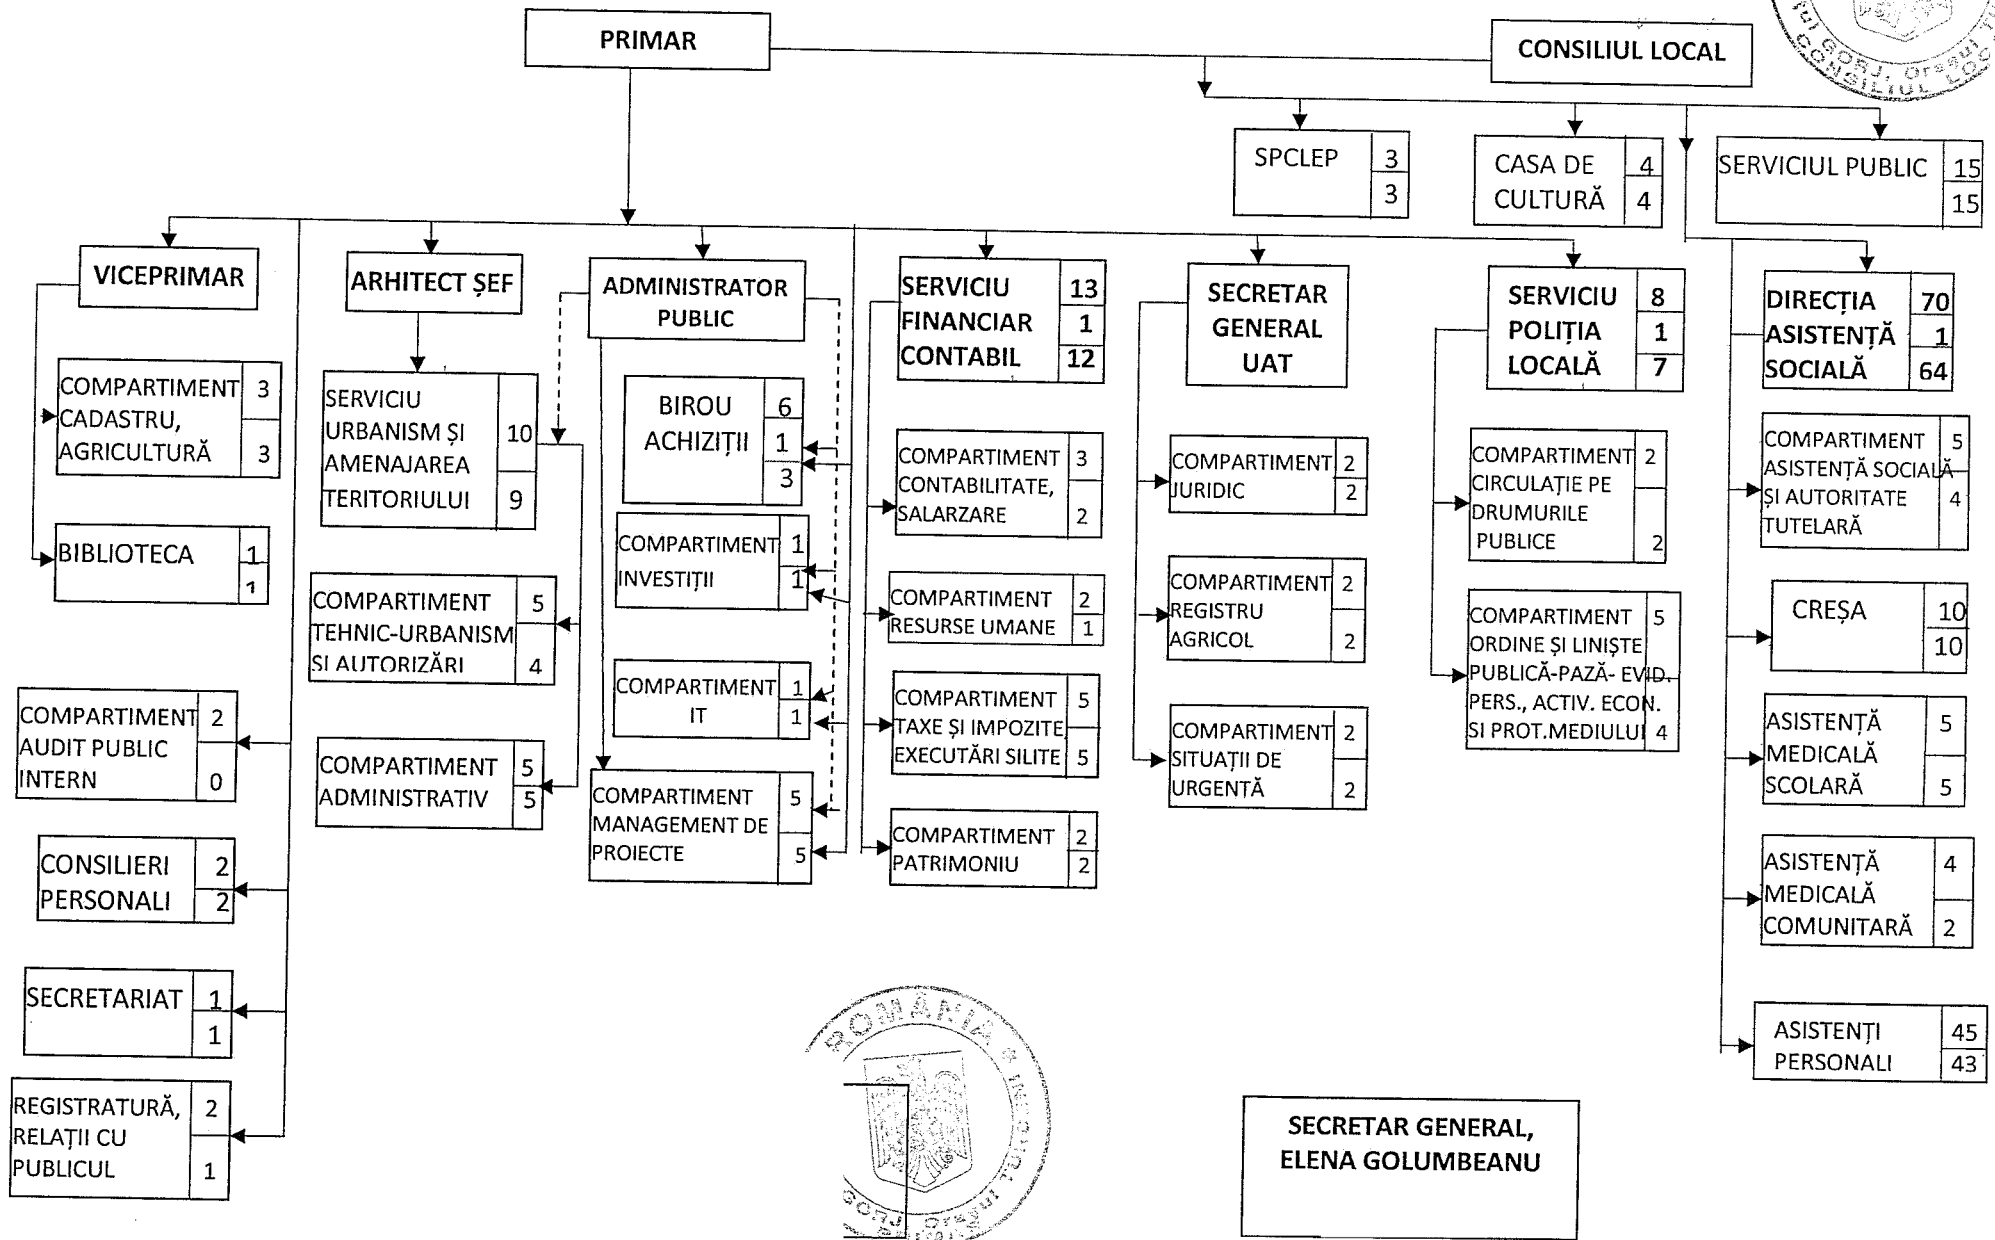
PRIMAR

CONSILIUL LOCAL

SPCLEP 3 3

CASA DE CULTURĂ 4 4

SERVICIUL PUBLIC 15 15

VICEPRIMAR

COMPARTIMENT CADASTRU, AGRICULTURĂ 3 3

BIBLIOTECA 1 1

ARHITECT ȘEF

SERVICIU URBANISM ȘI AMENAJAREA TERITORIULUI 10 9

COMPARTIMENT TEHNIC-URBANISM ȘI AUTORIZĂRI 5 4

COMPARTIMENT ADMINISTRATIV 5 5

ADMINISTRATOR PUBLIC

BIROU ACHIZIȚII 6 1 3

COMPARTIMENT INVESTIȚII 1 1

COMPARTIMENT IT 1 1

COMPARTIMENT MANAGEMENT DE PROIECTE 5 5

SERVICIU FINANCIAR CONTABIL 13 1 12

COMPARTIMENT CONTABILITATE, SALARZARE 3 2

COMPARTIMENT RESURSE UMANE 2 1

COMPARTIMENT TAXE ȘI IMPOZITE EXECUTĂRI SILITE 5 5

COMPARTIMENT PATRIMONIU 2 2

SECRETAR GENERAL UAT

COMPARTIMENT JURIDIC 2 2

COMPARTIMENT REGISTRU AGRICOL 2 2

COMPARTIMENT SITUAȚII DE URGENȚĂ 2 2

SERVICIU POLIȚIA LOCALĂ 8 1 7

COMPARTIMENT CIRCULAȚIE PE DRUMURILE PUBLICE 2 2

COMPARTIMENT ORDINE ȘI LINIȘTE PUBLICĂ-PAZĂ- EVID. PERS., ACTIV. ECON. ȘI PROT.MEDIULUI 5 4

DIRECȚIA ASISTENȚĂ SOCIALĂ 70 1 64

COMPARTIMENT ASISTENȚĂ SOCIALĂ ȘI AUTORITATE TUTELARĂ 5 4

CREȘA 10 10

ASISTENȚĂ MEDICALĂ SCOLARĂ 5 5

ASISTENȚĂ MEDICALĂ COMUNITARĂ 4 2

ASISTENȚI PERSONALI 45 43

COMPARTIMENT AUDIT PUBLIC INTERN 2 0

CONSILIERI PERSONALI 2 2

SECRETARIAT 1 1

REGISTRATURĂ, RELAȚII CU PUBLICUL 2 1

ROMÂNIA

GORJ Orașul

CONSILIUL LOCAL

SECRETAR GENERAL, ELENA GOLUMBEANU